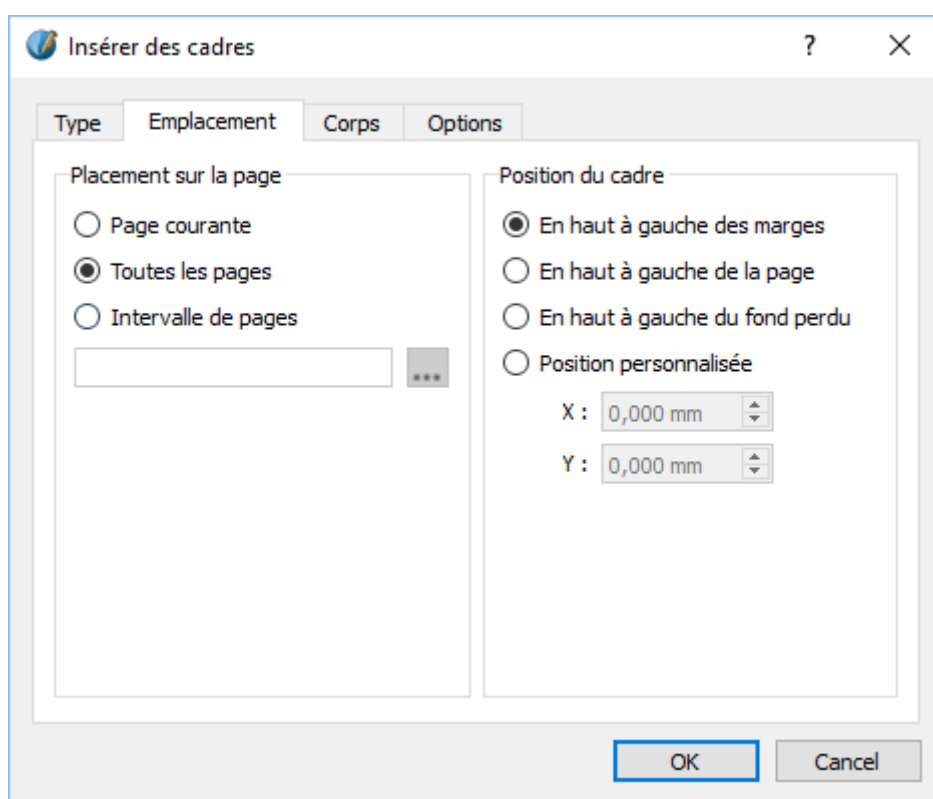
Insérer des cadres

?

Type | Emplacement | Corps | Options

Placement sur la page

Page courante

Toutes les pages

Intervalle de pages

...

Position du cadre

En haut à gauche des marges

En haut à gauche de la page

En haut à gauche du fond perdu

Position personnalisée

X : 0,000 mm

Y : 0,000 mm

OK

Cancel